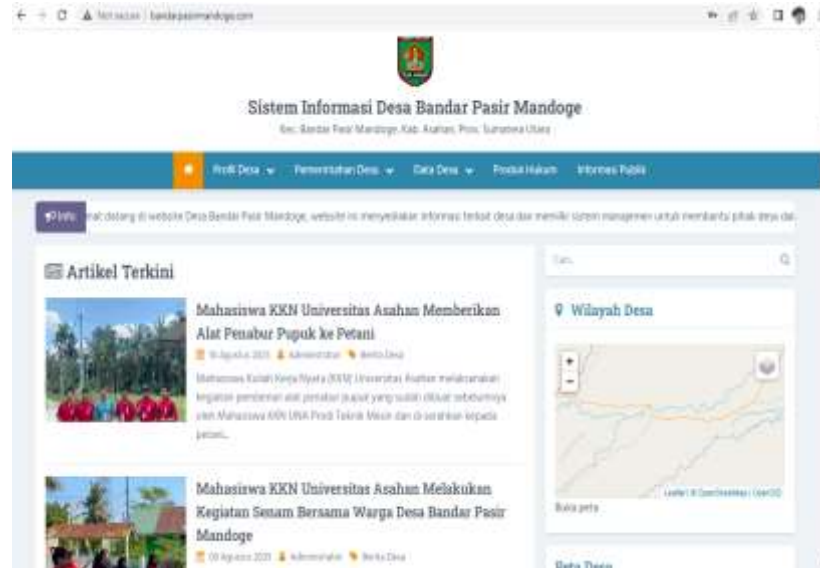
Not secure | bandarpasirmandoge.com

Sistem Informasi Desa Bandar Pasir Mandoge

Kec. Bandar Pasir Mandoge, Kab. Asahan, Prov. Sumatera Utara

Profil Desa Pemerintahan Desa Data Desa Produk Hukum Informasi Publik

Info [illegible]at datang di website Desa Bandar Pasir Mandoge, website ini menyediakan informasi terkait desa dan memiliki sistem manajemen untuk membantu pihak desa dal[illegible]

Artikel Terkini

Mahasiswa KKN Universitas Asahan Memberikan Alat Penabur Pupuk ke Petani

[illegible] Agustus 2023 Administrator Berita Desa

Mahasiswa Kuliah Kerja Nyata (KKN) Universitas Asahan melaksanakan kegiatan pemberian alat penabur pupuk yang sudah dibuat sebelumnya oleh Mahasiswa KKN UNA Prodi Teknik Mesin dan di serahkan kepada petani...

Mahasiswa KKN Universitas Asahan Melakukan Kegiatan Senam Bersama Warga Desa Bandar Pasir Mandoge

09 Agustus 2023 Administrator Berita Desa

Cari...

Wilayah Desa

+
-

Leaflet | © OpenStreetMap | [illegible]

Buka peta

Peta Desa